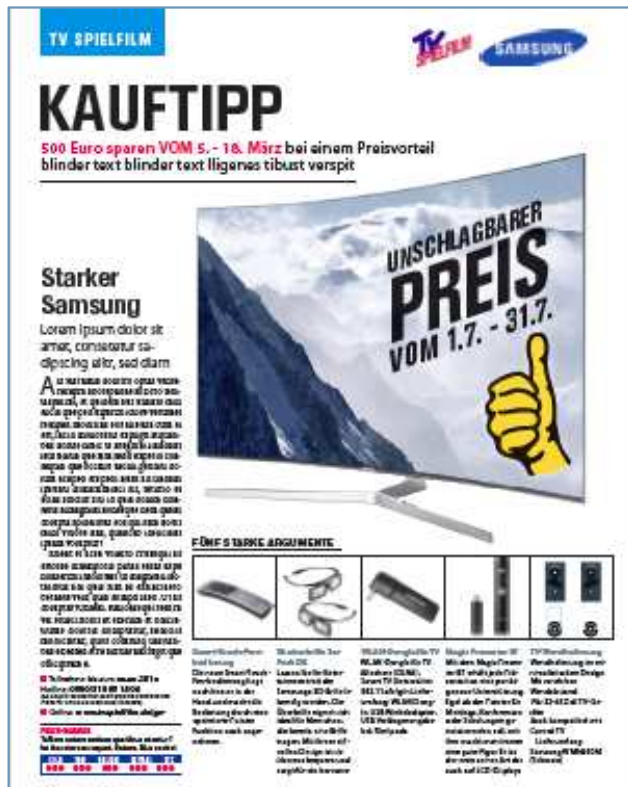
TV SPIELFILM

TV SPIELFILM

SAMSUNG

KAUFTIPP

500 Euro sparen VOM 5. - 16. März bei einem Preisvorteil blinder text blinder text lligenes tibust verspit

UNSCHLAGBARER PREIS VOM 1.7. - 31.7.

Starker Samsung

Lorem ipsum dolor sit amet, consetetur sadipscing elitr, sed diam

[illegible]

FÜNF STARKE ARGUMENTE

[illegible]